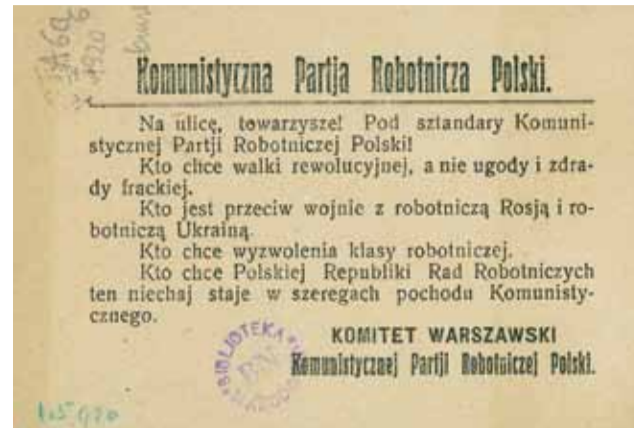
3460 1920

Komunistyczna Partja Robotnicza Polski.

Na ulicę, towarzysze! Pod sztandary Komunistycznej Partji Robotniczej Polski!

Kto chce walki rewolucyjnej, a nie ugody i zdrady frackiej.

Kto jest przeciw wojnie z robotniczą Rosją i robotniczą Ukrainą.

Kto chce wyzwolenia klasy robotniczej.

Kto chce Polskiej Republiki Rad Robotniczych ten niechaj staje w szeregach pochodu Komunistycznego.

KOMITET WARSZAWSKI
Komunistycznej Partji Robotniczej Polski.

BIBLIOTEKA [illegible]

1.5.920